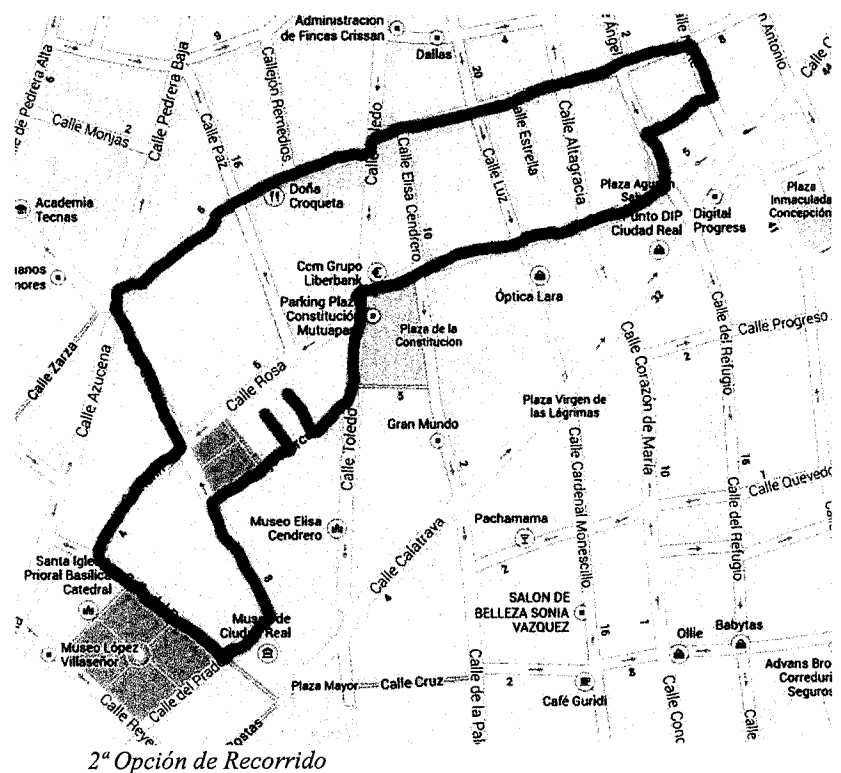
Administracion de Fincas Crissan
Dallas
de Pedrera Alta
Calle Pedrera Baja
Callejón Remedios
Calle Monjas
Calle Paz
Calle Toledo
Calle Elisa Cendrero
Calle Luz
Calle Estrella
Calle Altagracia
Antonio
Academia Tecnas
Doña Croqueta
Plaza Agus Sa
Punto DIP Ciudad Real
Digital Progress
Plaza Inmaculada Concepción
Ccm Grupo Liberbank
Parking Plaza Constitución Mutuapa
Plaza de la Constitucion
Óptica Lara
Calle Progreso
Calle del Refugio
Calle Zarza
Calle Azucena
Calle Rosa
Calle Corazón de María
Plaza Virgen de las Lágrimas
Gran Mundo
Calle Toledo
Calle Quevedo
Calle Cardenal Monescillo
Calle del Refugio
Museo Elisa Cendrero
Pachamama
Calle Calatrava
Santa Iglesia Prioral Basílica Catedral
Museo de Ciudad Real
SALON DE BELLEZA SONIA VAZQUEZ
Ollie
Babytas
Museo López Villaseñor
Advans Bro Corredur Seguros
Calle del Prado
Calle Reyes
Postas
Plaza Mayor
Calle Cruz
Calle de la Pa
Café Guridi
Calle Conc
Calle
2ª Opción de Recorrido